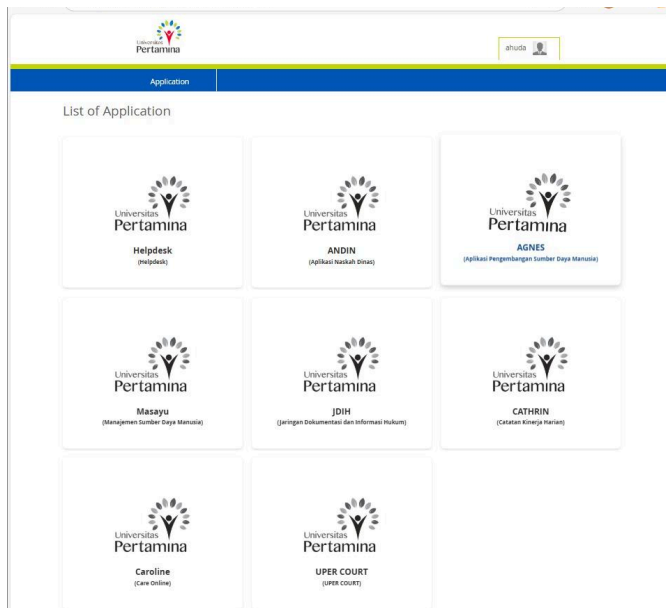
Universitas Pertamina

ahuda

Application

List of Application

Universitas Pertamina
Helpdesk
(Helpdesk)

Universitas Pertamina
ANDIN
(Aplikasi Naskah Dinas)

Universitas Pertamina
AGNES
(Aplikasi Pengembangan Sumber Daya Manusia)

Universitas Pertamina
Masayu
(Manajemen Sumber Daya Manusia)

Universitas Pertamina
JDIH
(Jaringan Dokumentasi dan Informasi Hukum)

Universitas Pertamina
CATHRIN
(Catatan Kinerja Harian)

Universitas Pertamina
Caroline
(Care Online)

Universitas Pertamina
UPER COURT
(UPER COURT)